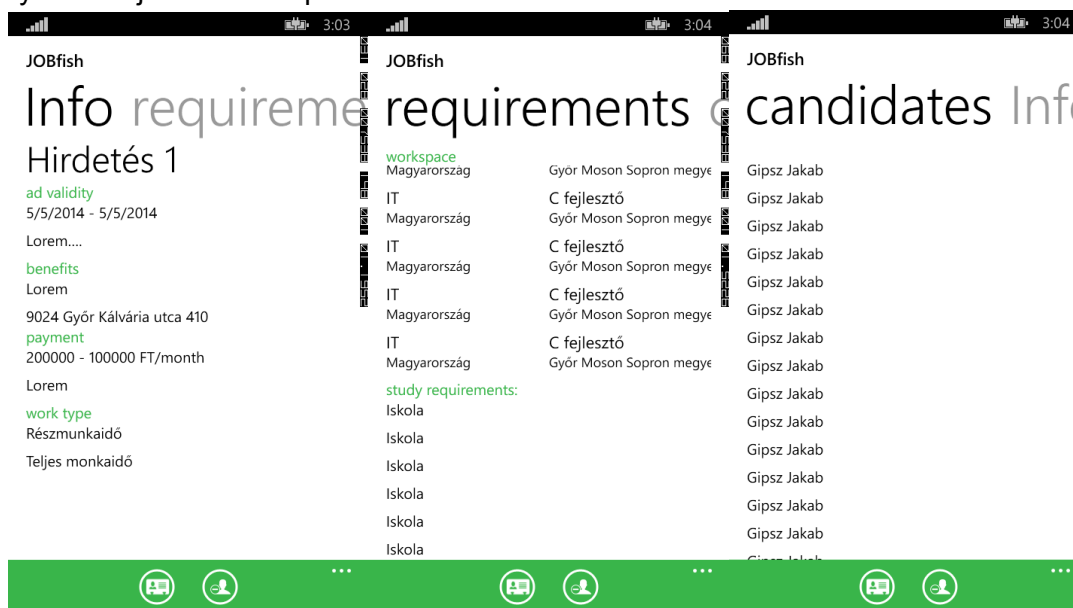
3:03

JOBfish

Info requireme

Hirdetés 1

ad validity
5/5/2014 - 5/5/2014

Lorem....

benefits
Lorem

9024 Győr Kálvária utca 410
payment
200000 - 100000 FT/month

Lorem

work type
Részmunkaidő

Teljes monkaidő

3:04

JOBfish

requirements

workspace
Magyarország

Győr Moson Sopron megye

IT
Magyarország

C fejlesztő
Győr Moson Sopron megye

IT
Magyarország

C fejlesztő
Győr Moson Sopron megye

IT
Magyarország

C fejlesztő
Győr Moson Sopron megye

IT
Magyarország

C fejlesztő
Győr Moson Sopron megye

study requirements:
Iskola

Iskola

Iskola

Iskola

Iskola

Iskola

3:04

JOBfish

candidates Inf

Gipsz Jakab

Gipsz Jakab

Gipsz Jakab

Gipsz Jakab

Gipsz Jakab

Gipsz Jakab

Gipsz Jakab

Gipsz Jakab

Gipsz Jakab

Gipsz Jakab

Gipsz Jakab

Gipsz Jakab

Gipsz Jakab

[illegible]